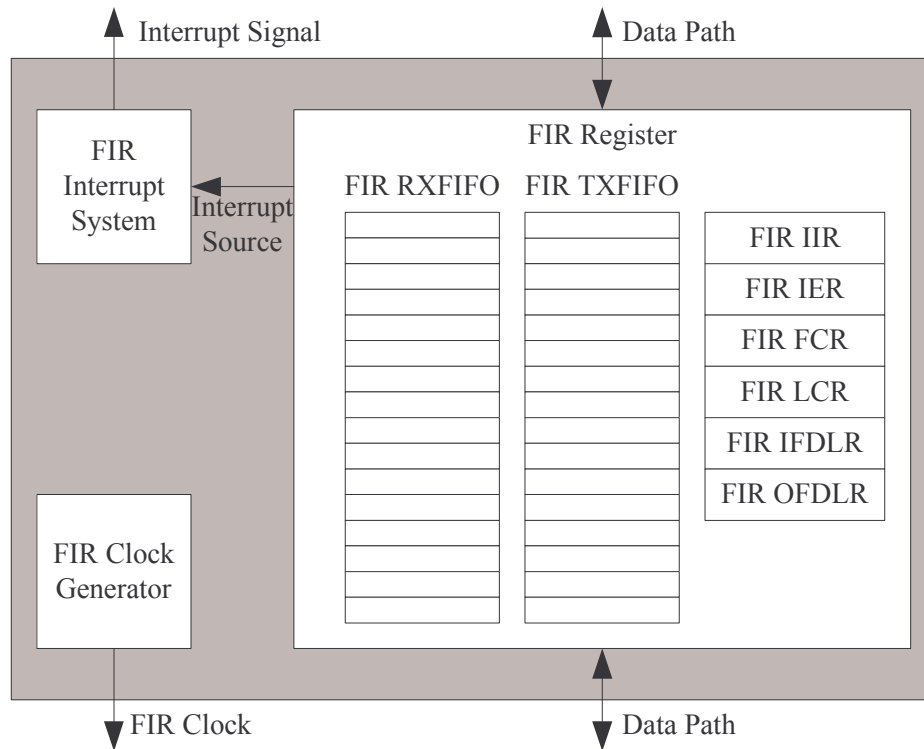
Interrupt Signal

Data Path

FIR Interrupt System

Interrupt Source

FIR Register

FIR RXFIFO

FIR TXFIFO

FIR IIR

FIR IER

FIR FCR

FIR LCR

FIR IFDLR

FIR OFDLR

FIR Clock Generator

FIR Clock

Data Path